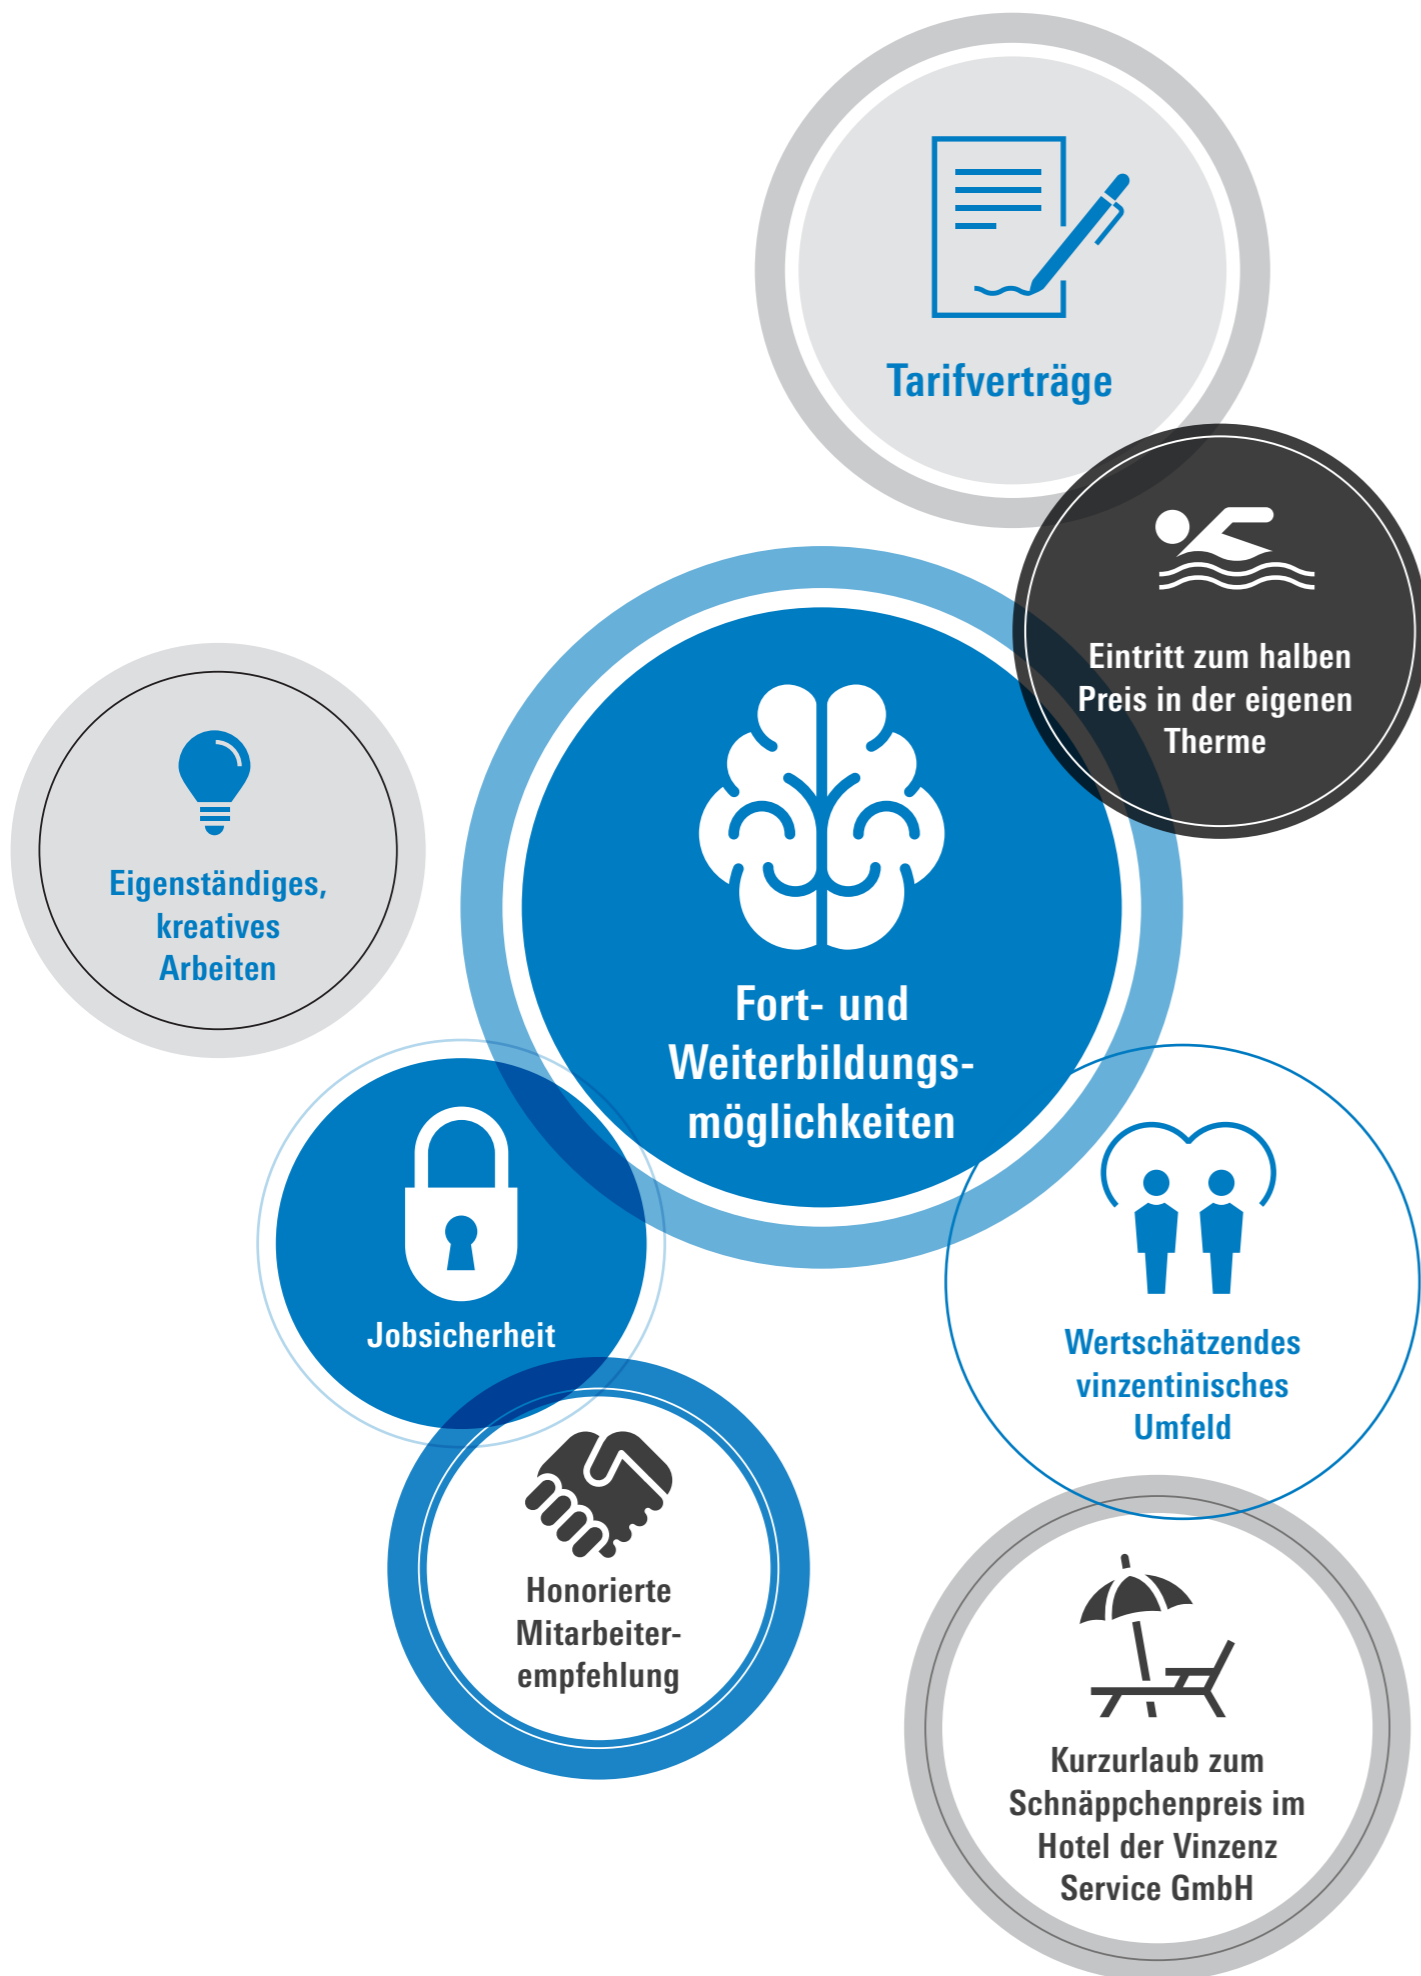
Tarifverträge

Eintritt zum halben Preis in der eigenen Therme

Eigenständiges, kreatives Arbeiten

Fort- und Weiterbildungsmöglichkeiten

Jobsicherheit

Wertschätzendes vinzentinisches Umfeld

Honorierte Mitarbeiterempfehlung

Kurzurlaub zum Schnäppchenpreis im Hotel der Vinzenz Service GmbH